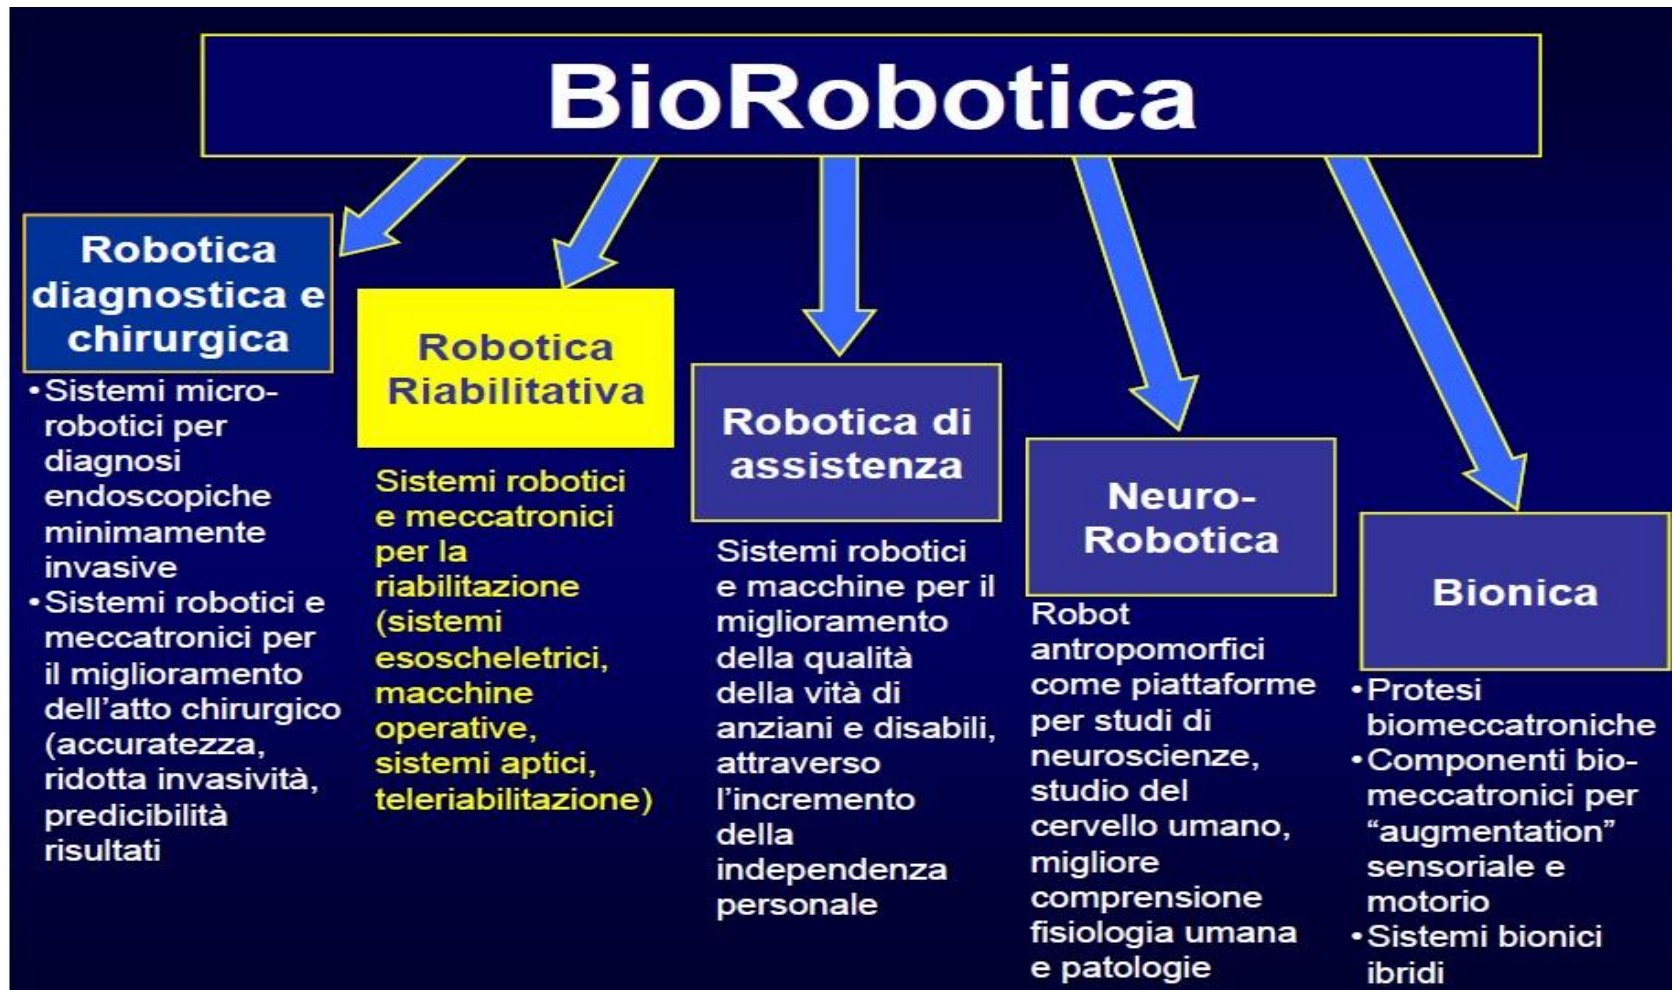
BioRobotica

Robotica diagnostica e chirurgica

• Sistemi micro-robotici per diagnosi endoscopiche minimamente invasive
• Sistemi robotici e meccatronici per il miglioramento dell'atto chirurgico (accuratezza, ridotta invasività, predicibilità risultati

Robotica Riabilitativa

Sistemi robotici e meccatronici per la riabilitazione (sistemi esoscheletrici, macchine operative, sistemi aptici, teleriabilitazione)

Robotica di assistenza

Sistemi robotici e macchine per il miglioramento della qualità della vità di anziani e disabili, attraverso l'incremento della independenza personale

Neuro-Robotica

Robot antropomorfici come piattaforme per studi di neuroscienze, studio del cervello umano, migliore comprensione fisiologia umana e patologie

Bionica

• Protesi biomeccatroniche
• Componenti bio-meccatronici per "augmentation" sensoriale e motorio
• Sistemi bionici ibridi